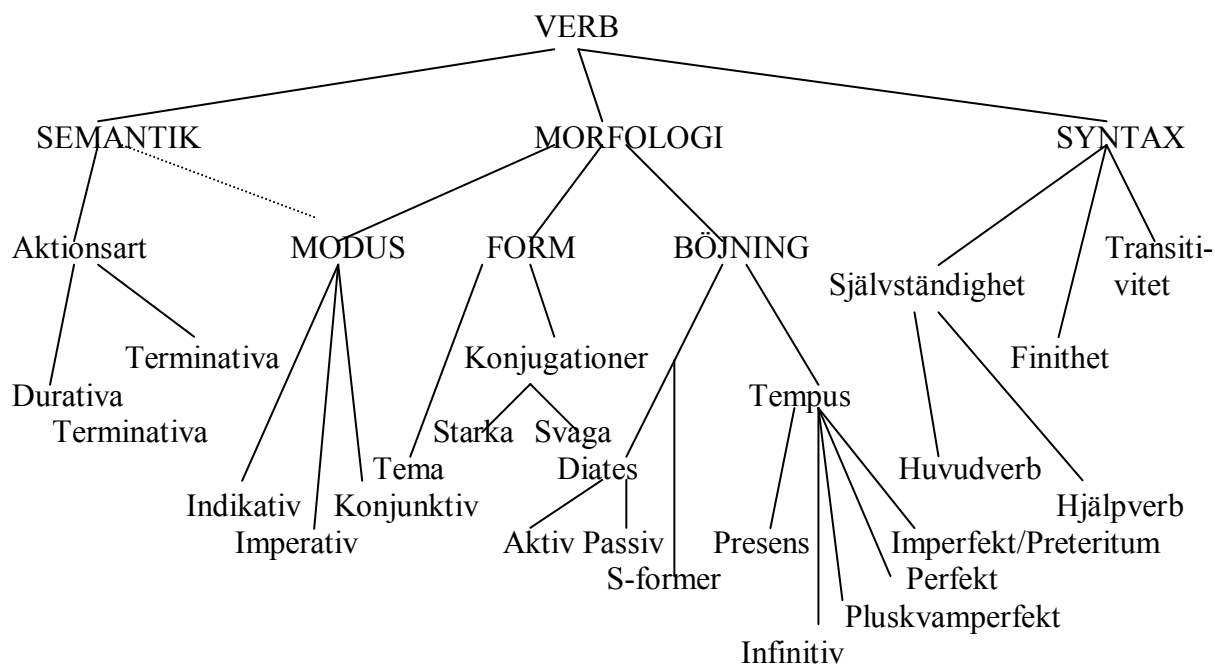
VERB

SEMANTIK

MORFOLOGI

SYNTAX

Aktionsart

MODUS

FORM

BÖJNING

Transitivitet

Självständighet

Terminativa

Konjugationer

Finithet

Durativa
Terminativa

Tempus

Starka

Svaga

Tema

Diates

Huvudverb

Hjälpverb

Indikativ

Konjunktiv

Imperativ

Aktiv

Passiv

Presens

Imperfekt/Preteritum

S-former

Perfekt

Pluskvamperfekt

Infinitiv